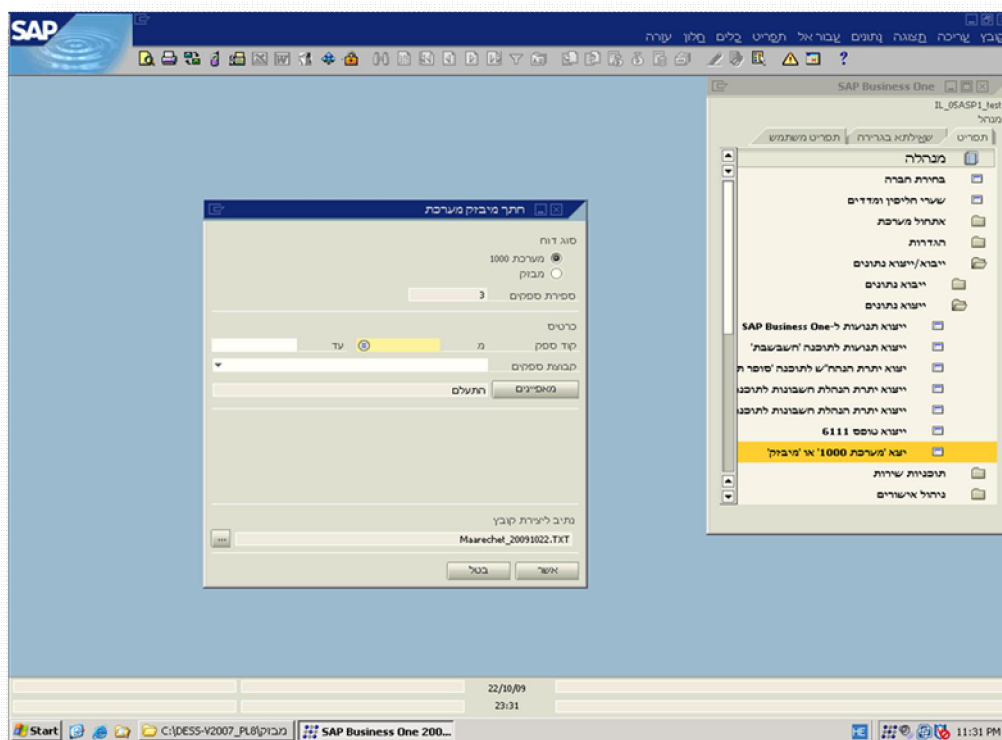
SAP

קובץ עריכה תצוגה נתונים עבור אל תפריט כלים חלון עזרה

SAP Business One
IL_0SASP1_test
מנהל

תפריט | שאילתא בגרירה | תפריט משתמש

מנהלה
בחירת חברה
שערי חליפין ומדדים
אתחול מערכת
הגדרות
ייבוא/ייצוא נתונים
ייבוא נתונים
ייצוא נתונים
ייצוא תנועות ל-SAP Business One
ייצוא תנועות לתוכנה 'חשבשבת'
יצוא יתרת הנהח"ש לתוכנה 'סופר ת
ייצוא יתרת הנהלת חשבונות לתוכנ
ייצוא יתרת הנהלת חשבונות לתוכנ
ייצוא טופס 6111
יצוא 'מערכת 1000' או 'מיבזק'
תוכניות שירות
ניהול אישורים

חתך מיבזק מערכת

סוג דוח
מערכת 1000
מבזק
ספירת ספקים 3

כרטיס
קוד ספק מ עד
קבוצות ספקים
מאפיינים התעלם

נתיב ליצירת קובץ
Maarechet_20091022.TXT ...

אשר בטל

22/10/09
23:31

Start C:\DESS-V2007_PL8\מבזק SAP Business One 200... 11:31 PM